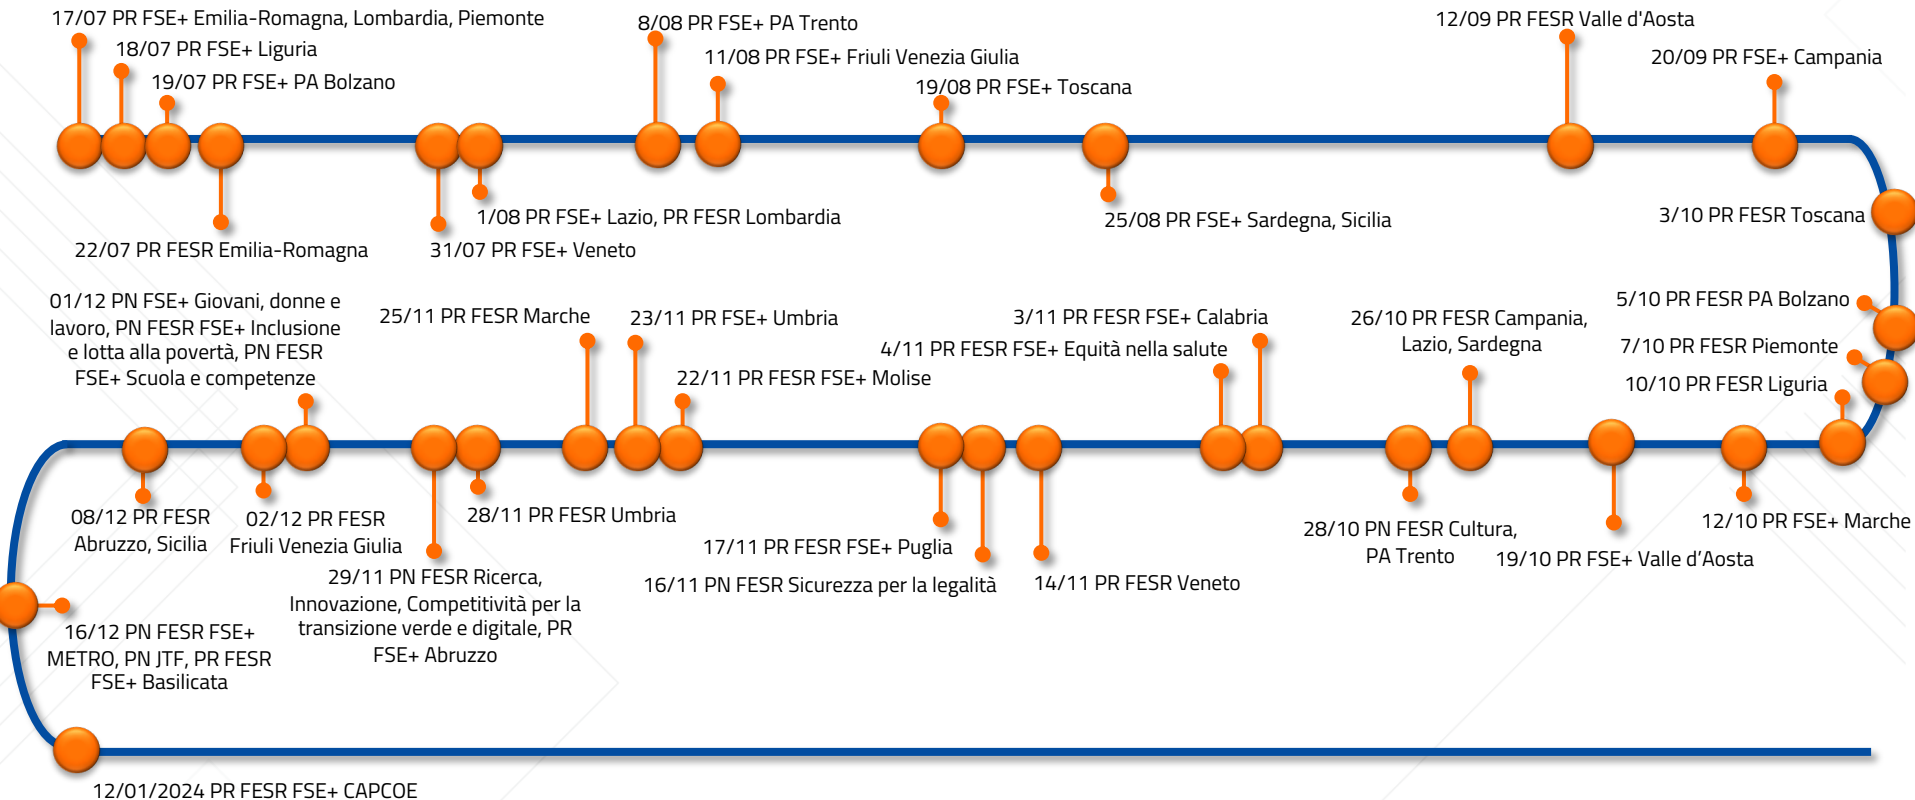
17/07 PR FSE+ Emilia-Romagna, Lombardia, Piemonte
18/07 PR FSE+ Liguria
19/07 PR FSE+ PA Bolzano
8/08 PR FSE+ PA Trento
11/08 PR FSE+ Friuli Venezia Giulia
19/08 PR FSE+ Toscana
12/09 PR FESR Valle d'Aosta
20/09 PR FSE+ Campania
22/07 PR FESR Emilia-Romagna
31/07 PR FSE+ Veneto
1/08 PR FSE+ Lazio, PR FESR Lombardia
25/08 PR FSE+ Sardegna, Sicilia
3/10 PR FESR Toscana
5/10 PR FESR PA Bolzano
7/10 PR FESR Piemonte
10/10 PR FESR Liguria
12/10 PR FSE+ Marche
19/10 PR FSE+ Valle d'Aosta
26/10 PR FESR Campania, Lazio, Sardegna
28/10 PN FESR Cultura, PA Trento
3/11 PR FESR FSE+ Calabria
4/11 PR FESR FSE+ Equità nella salute
14/11 PR FESR Veneto
16/11 PN FESR Sicurezza per la legalità
17/11 PR FESR FSE+ Puglia
22/11 PR FESR FSE+ Molise
23/11 PR FSE+ Umbria
25/11 PR FESR Marche
28/11 PR FESR Umbria
29/11 PN FESR Ricerca, Innovazione, Competitività per la transizione verde e digitale, PR FSE+ Abruzzo
01/12 PN FSE+ Giovani, donne e lavoro, PN FESR FSE+ Inclusione e lotta alla povertà, PN FESR FSE+ Scuola e competenze
02/12 PR FESR Friuli Venezia Giulia
08/12 PR FESR Abruzzo, Sicilia
16/12 PN FESR FSE+ METRO, PN JTF, PR FESR FSE+ Basilicata
12/01/2024 PR FESR FSE+ CAPCOE